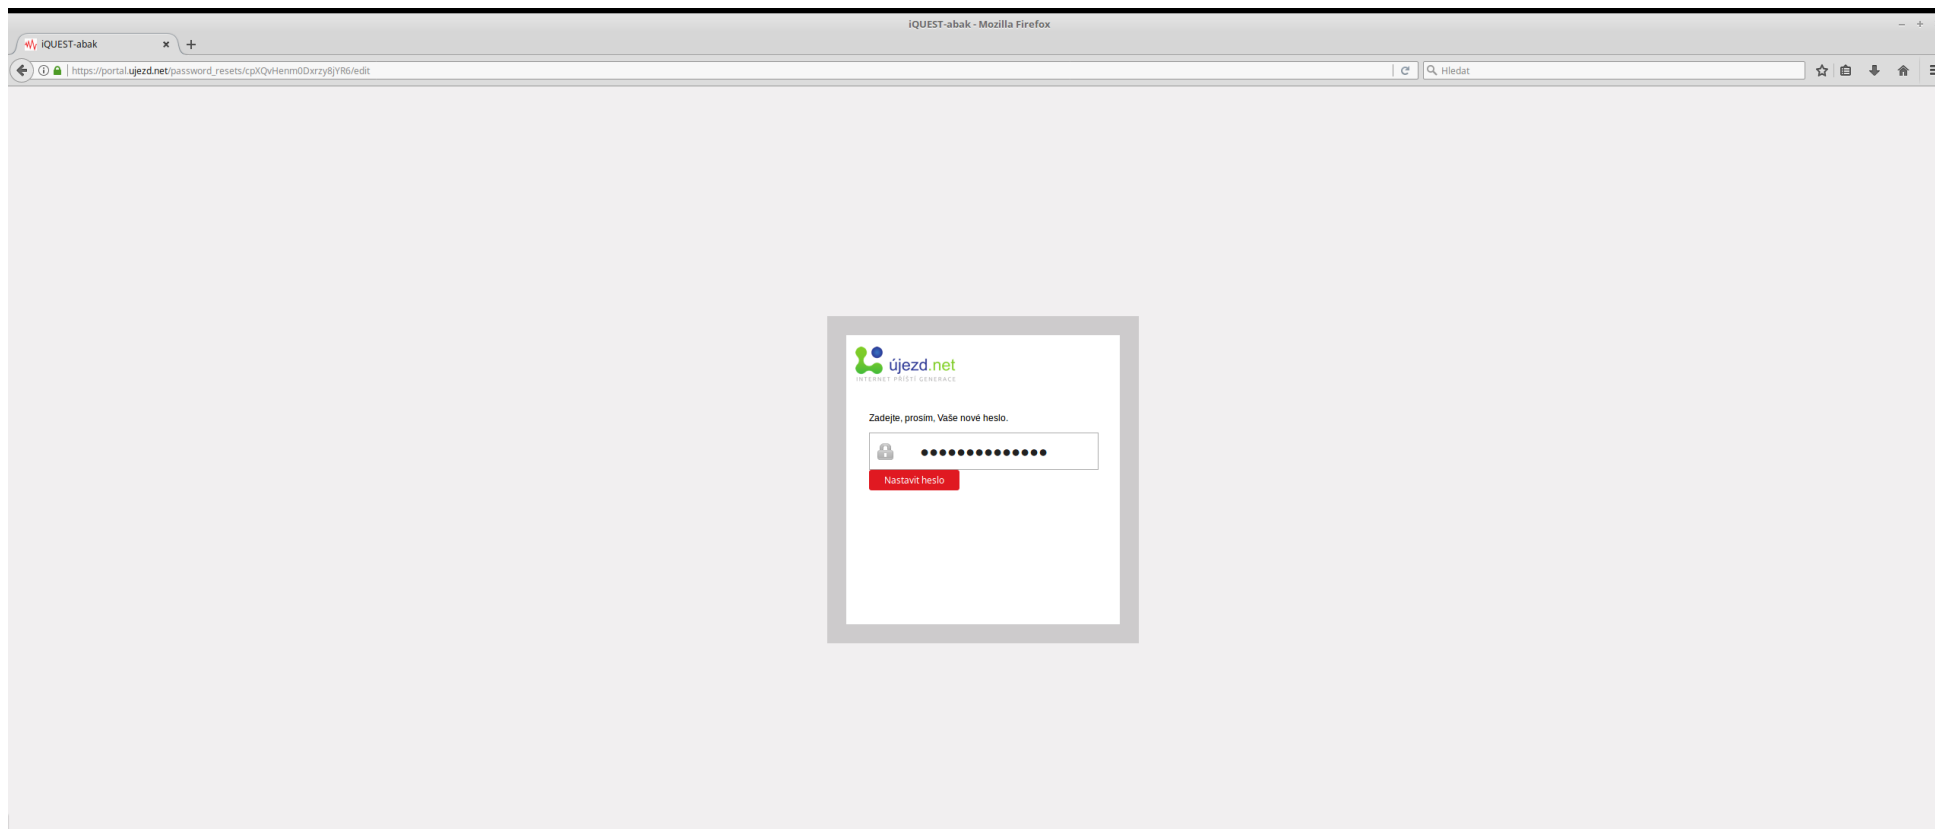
iQUEST-abak - Mozilla Firefox

iQUEST-abak

https://portal.ujezd.net/password_resets/cpXQvHenm0Dxrzy8jYR6/edit

Hledat

újezd.net
INTERNET PŘÍŠTÍ GENERACE

Zadejte, prosim, Vaše nové heslo.

••••••••••••••

Nastavit heslo